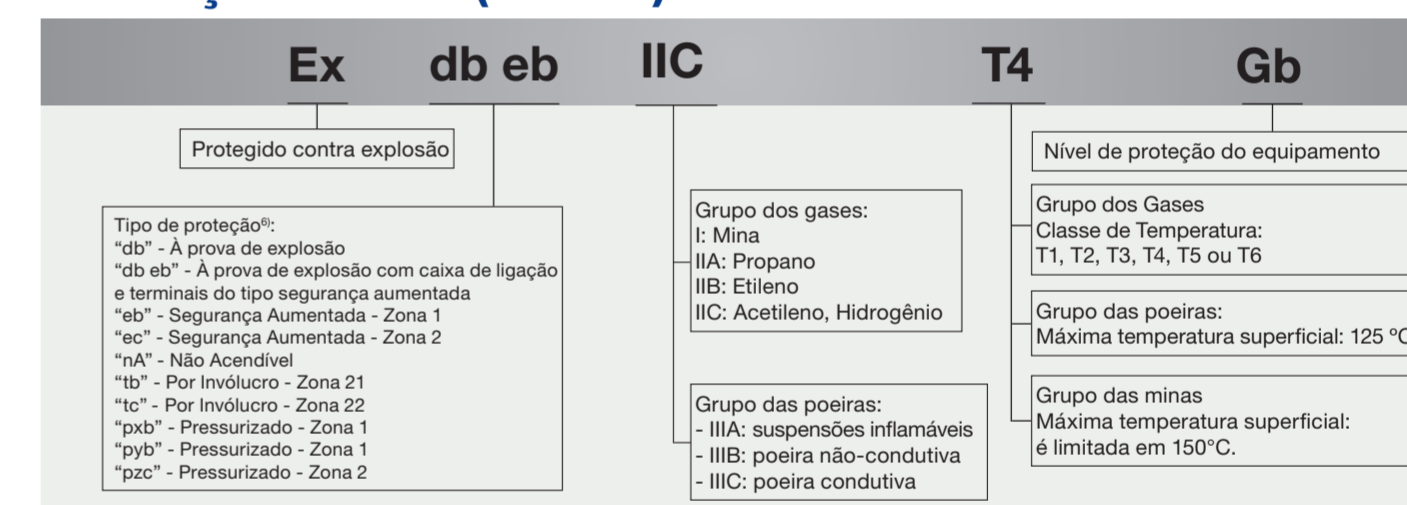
Ex db eb IIC T4 Gb

Protegido contra explosão

Tipo de proteção⁶⁾:
"db" - À prova de explosão
"db eb" - À prova de explosão com caixa de ligação e terminais do tipo segurança aumentada
"eb" - Segurança Aumentada - Zona 1
"ec" - Segurança Aumentada - Zona 2
"nA" - Não Acendível
"tb" - Por Invólucro - Zona 21
"tc" - Por Invólucro - Zona 22
"pxb" - Pressurizado - Zona 1
"pyb" - Pressurizado - Zona 1
"pzc" - Pressurizado - Zona 2

Grupo dos gases:
I: Mina
IIA: Propano
IIB: Etileno
IIC: Acetileno, Hidrogênio

Grupo das poeiras:
- IIIA: suspensões inflamáveis
- IIIB: poeira não-condutiva
- IIIC: poeira condutiva

Nível de proteção do equipamento

Grupo dos Gases
Classe de Temperatura:
T1, T2, T3, T4, T5 ou T6

Grupo das poeiras:
Máxima temperatura superficial: 125 ºC

Grupo das minas
Máxima temperatura superficial:
é limitada em 150°C.